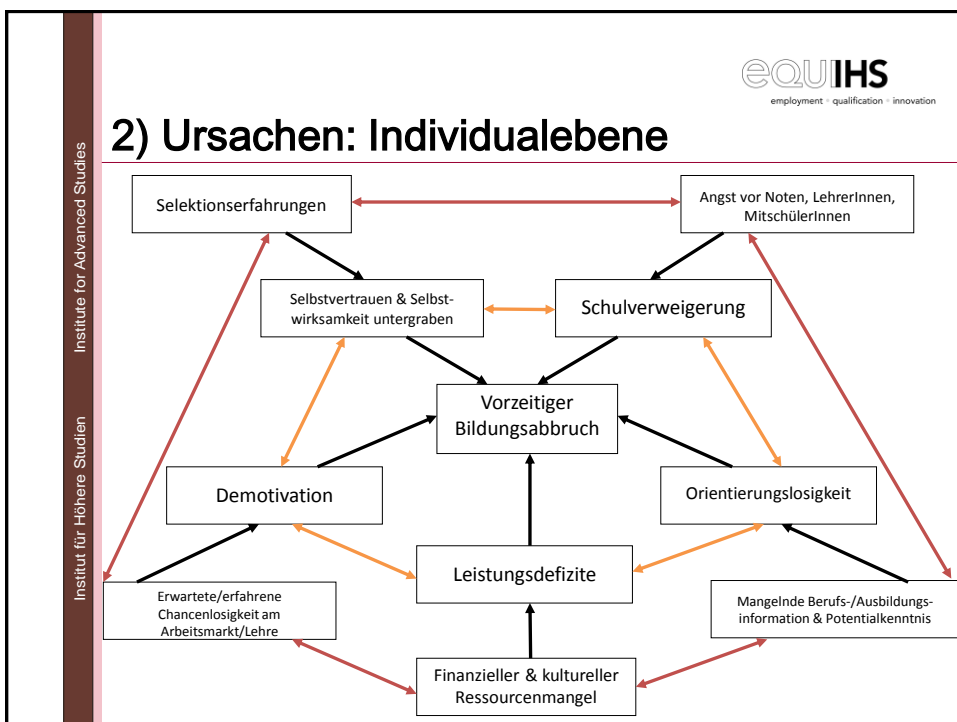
Institute for Advanced Studies

Institut für Höhere Studien

equIHS
employment · qualification · innovation

2) Ursachen: Individualebene

Selektionserfahrungen

Angst vor Noten, LehrerInnen, MitschülerInnen

Selbstvertrauen & Selbstwirksamkeit untergraben

Schulverweigerung

Vorzeitiger Bildungsabbruch

Demotivation

Orientierungslosigkeit

Leistungsdefizite

Erwartete/erfahrene Chancenlosigkeit am Arbeitsmarkt/Lehre

Mangelnde Berufs-/Ausbildungsinformation & Potentialkenntnis

Finanzieller & kultureller Ressourcenmangel